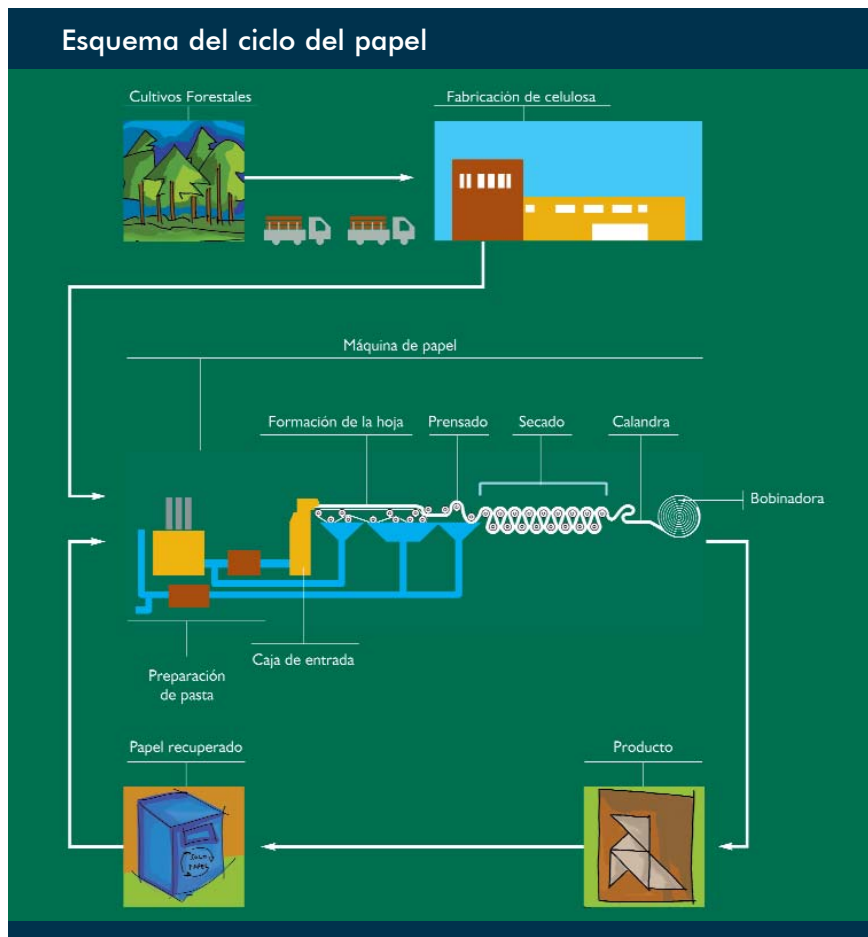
Esquema del ciclo del papel

Cultivos Forestales

Fabricación de celulosa

Máquina de papel

Formación de la hoja

Prensado

Secado

Calandra

Bobinadora

Preparación de pasta

Caja de entrada

Papel recuperado

Producto